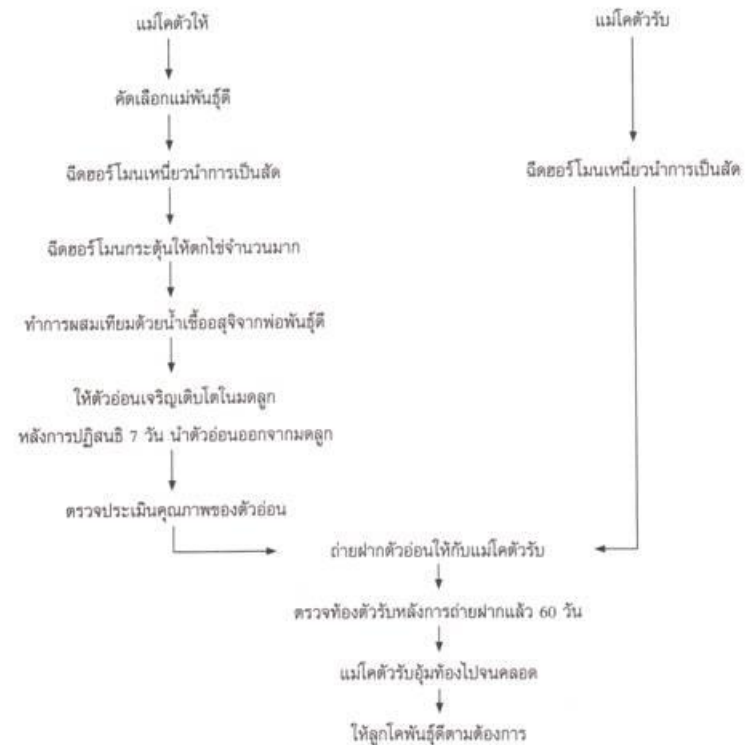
แม่โคตัวให้

คัดเลือกแม่พันธุ์ดี

ฉีดฮอร์โมนเหนี่ยวนำการเป็นสัด

ฉีดฮอร์โมนกระตุ้นให้ตกไข่จำนวนมาก

ทำการผสมเทียมด้วยน้ำเชื้ออสุจิจากพ่อพันธุ์ดี

ให้ตัวอ่อนเจริญเติบโตในมดลูก

หลังการปฏิสนธิ 7 วัน นำตัวอ่อนออกจากมดลูก

ตรวจประเมินคุณภาพของตัวอ่อน

แม่โคตัวรับ

ฉีดฮอร์โมนเหนี่ยวนำการเป็นสัด

ถ่ายฝากตัวอ่อนให้กับแม่โคตัวรับ

ตรวจท้องตัวรับหลังการถ่ายฝากแล้ว 60 วัน

แม่โคตัวรับอุ้มท้องไปจนคลอด

ให้ลูกโคพันธุ์ดีตามต้องการ